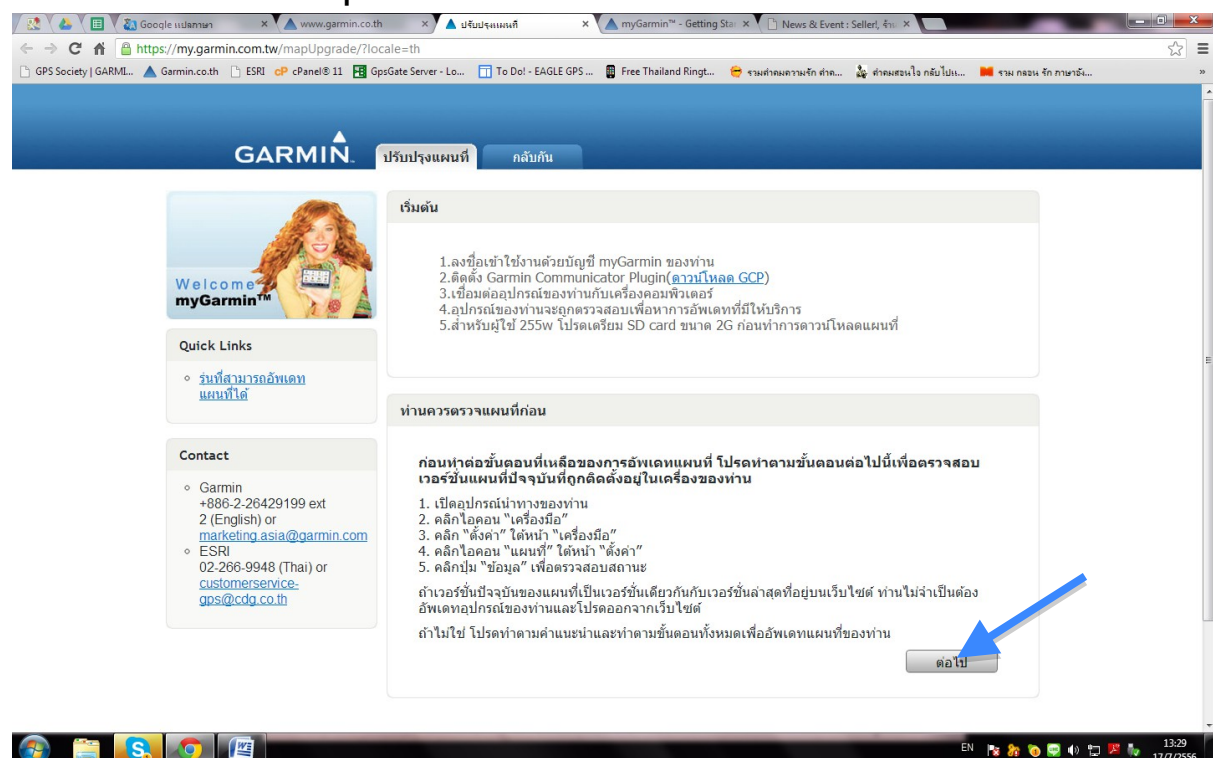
Google แปลภาษา ×
www.garmin.co.th ×
ปรับปรุงแผนที่ ×
myGarmin™ - Getting Star ×
News & Event : Seller!, จ้า ×

https://my.garmin.com.tw/mapUpgrade/?locale=th

GPS Society | GARMI... Garmin.co.th ESRI cPanel® 11 GpsGate Server - Lo... To Do! - EAGLE GPS ... Free Thailand Ringt... รวมคำคมความรัก คำค... คำคมสอนใจ กลับไปแ... รวม กลอน รัก ภาษาอัง...

GARMIN. ปรับปรุงแผนที่ กลับกัน

Welcome myGarmin™

Quick Links

รุ่นที่สามารถอัพเดทแผนที่ได้

Contact

Garmin +886-2-26429199 ext 2 (English) or marketing.asia@garmin.com

ESRI 02-266-9948 (Thai) or customerservice-gps@cdg.co.th

เริ่มต้น

1.ลงชื่อเข้าใช้งานด้วยบัญชี myGarmin ของท่าน
2.ติดตั้ง Garmin Communicator Plugin(ดาวน์โหลด GCP)
3.เชื่อมต่ออุปกรณ์ของท่านกับเครื่องคอมพิวเตอร์
4.อุปกรณ์ของท่านจะถูกตรวจสอบเพื่อหาการอัพเดทที่มีให้บริการ
5.สำหรับผู้ใช้ 255w โปรดเตรียม SD card ขนาด 2G ก่อนทำการดาวน์โหลดแผนที่

ท่านควรตรวจแผนที่ก่อน

ก่อนทำต่อขั้นตอนที่เหลือของการอัพเดทแผนที่ โปรดทำตามขั้นตอนต่อไปนี้เพื่อตรวจสอบเวอร์ชั่นแผนที่ปัจจุบันที่ถูกติดตั้งอยู่ในเครื่องของท่าน

1. เปิดอุปกรณ์นำทางของท่าน
2. คลิกไอคอน "เครื่องมือ"
3. คลิก "ตั้งค่า" ใต้หน้า "เครื่องมือ"
4. คลิกไอคอน "แผนที่" ใต้หน้า "ตั้งค่า"
5. คลิกปุ่ม "ข้อมูล" เพื่อตรวจสอบสถานะ

ถ้าเวอร์ชั่นปัจจุบันของแผนที่เป็นเวอร์ชั่นเดียวกันกับเวอร์ชั่นล่าสุดที่อยู่บนเว็บไซต์ ท่านไม่จำเป็นต้องอัพเดทอุปกรณ์ของท่านและโปรดออกจากเว็บไซต์

ถ้าไม่ใช่ โปรดทำตามคำแนะนำและทำตามขั้นตอนทั้งหมดเพื่ออัพเดทแผนที่ของท่าน

ต่อไป

EN 13:29 17/7/2556